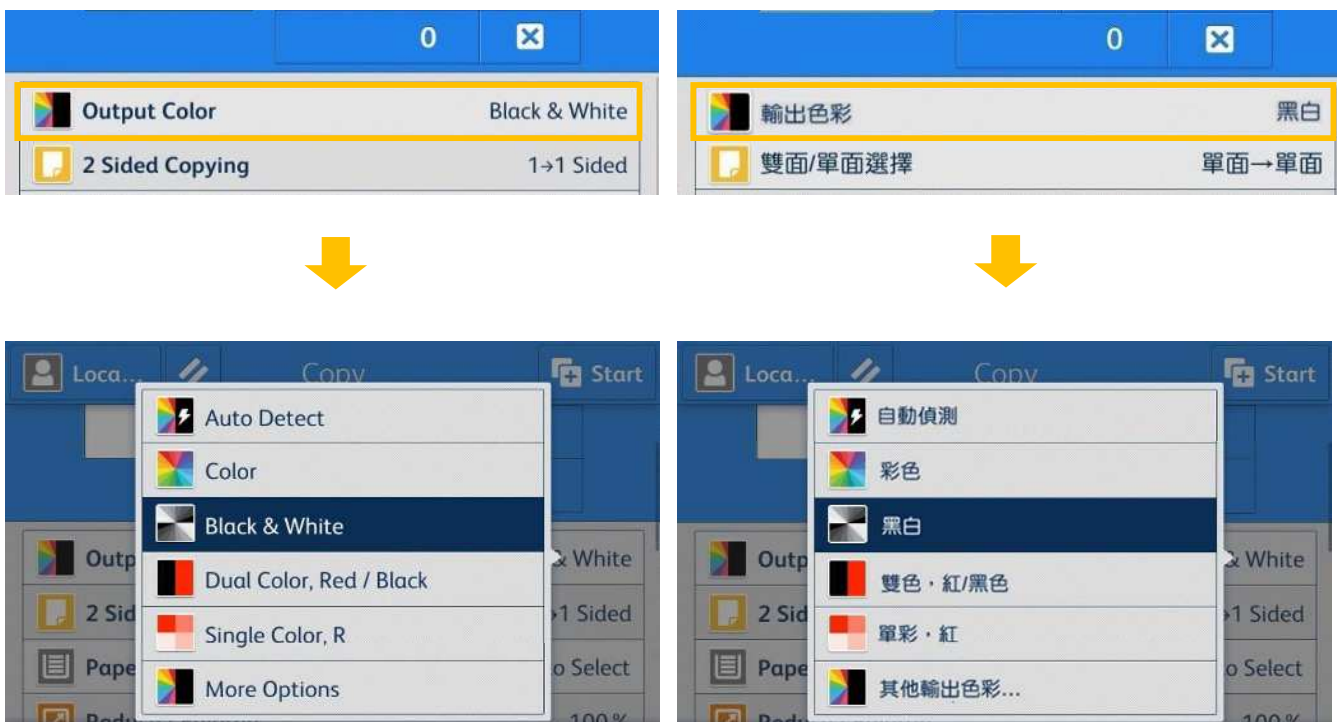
0

Output Color Black & White

2 Sided Copying 1→1 Sided

0

輸出色彩 黑白

雙面/單面選擇 單面→單面

Loca... Copy Start

Auto Detect

Color

Black & White

Dual Color, Red / Black

Single Color, R

More Options

Outp & White

2 Sid →1 Sided

Pape o Select

Loca... Copy Start

自動偵測

彩色

黑白

雙色，紅/黑色

單彩，紅

其他輸出色彩...

Outp & White

2 Sid →1 Sided

Pape o Select